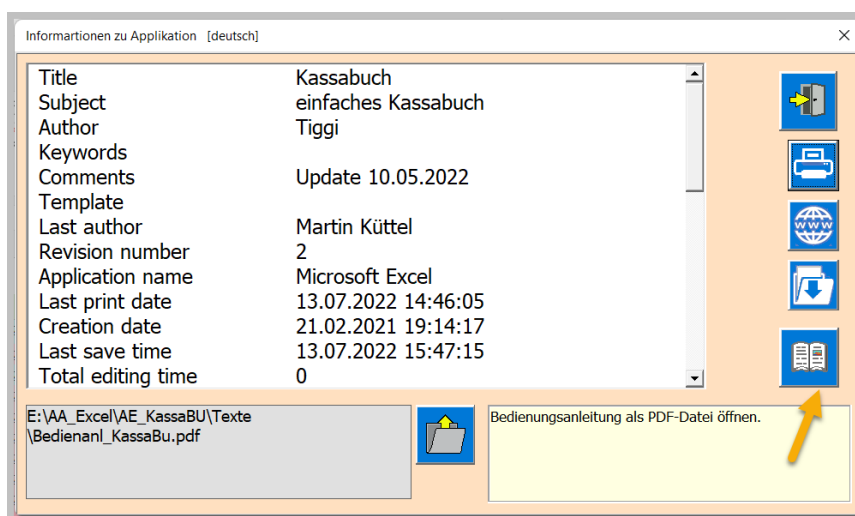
Informartionen zu Applikation [deutsch]

×

| | |
|---|---|
| Title | Kassabuch |
| Subject | einfaches Kassabuch |
| Author | Tiggi |
| Keywords | |
| Comments | Update 10.05.2022 |
| Template | |
| Last author | Martin Küttel |
| Revision number | 2 |
| Application name | Microsoft Excel |
| Last print date | 13.07.2022 14:46:05 |
| Creation date | 21.02.2021 19:14:17 |
| Last save time | 13.07.2022 15:47:15 |
| Total editing time | 0 |

E:\AA_Excel\AE_KassaBU\Texte \Bedienanl_KassaBu.pdf

Bedienungsanleitung als PDF-Datei öffnen.